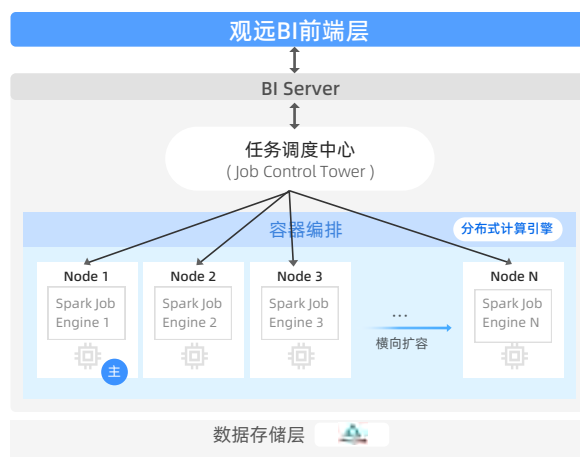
观远BI前端层

BI Server

任务调度中心
( Job Control Tower )

容器编排

分布式计算引擎

Node 1
Spark Job Engine 1
主

Node 2
Spark Job Engine 2

Node 3
Spark Job Engine 3

...
横向扩容

Node N
Spark Job Engine N

数据存储层